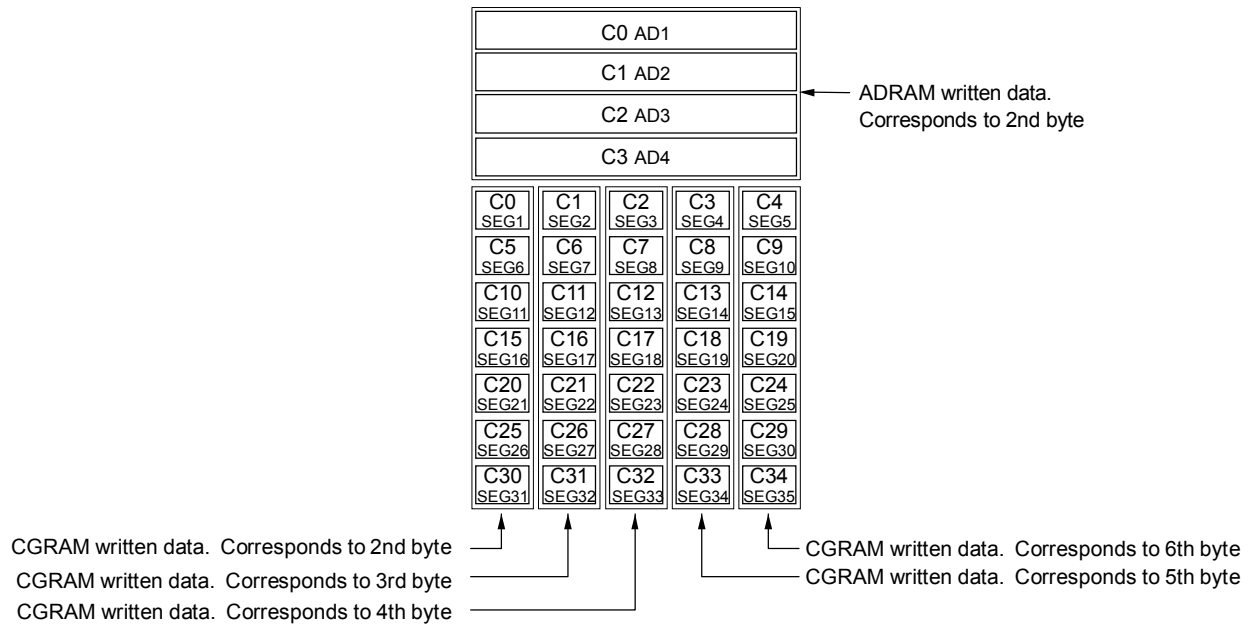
C0 AD1
C1 AD2
C2 AD3
C3 AD4

ADRAM written data. Corresponds to 2nd byte

| C0 SEG1 | C1 SEG2 | C2 SEG3 | C3 SEG4 | C4 SEG5 |
|---|---|---|---|---|
| C5 SEG6 | C6 SEG7 | C7 SEG8 | C8 SEG9 | C9 SEG10 |
| C10 SEG11 | C11 SEG12 | C12 SEG13 | C13 SEG14 | C14 SEG15 |
| C15 SEG16 | C16 SEG17 | C17 SEG18 | C18 SEG19 | C19 SEG20 |
| C20 SEG21 | C21 SEG22 | C22 SEG23 | C23 SEG24 | C24 SEG25 |
| C25 SEG26 | C26 SEG27 | C27 SEG28 | C28 SEG29 | C29 SEG30 |
| C30 SEG31 | C31 SEG32 | C32 SEG33 | C33 SEG34 | C34 SEG35 |

CGRAM written data. Corresponds to 2nd byte
CGRAM written data. Corresponds to 3rd byte
CGRAM written data. Corresponds to 4th byte
CGRAM written data. Corresponds to 6th byte
CGRAM written data. Corresponds to 5th byte